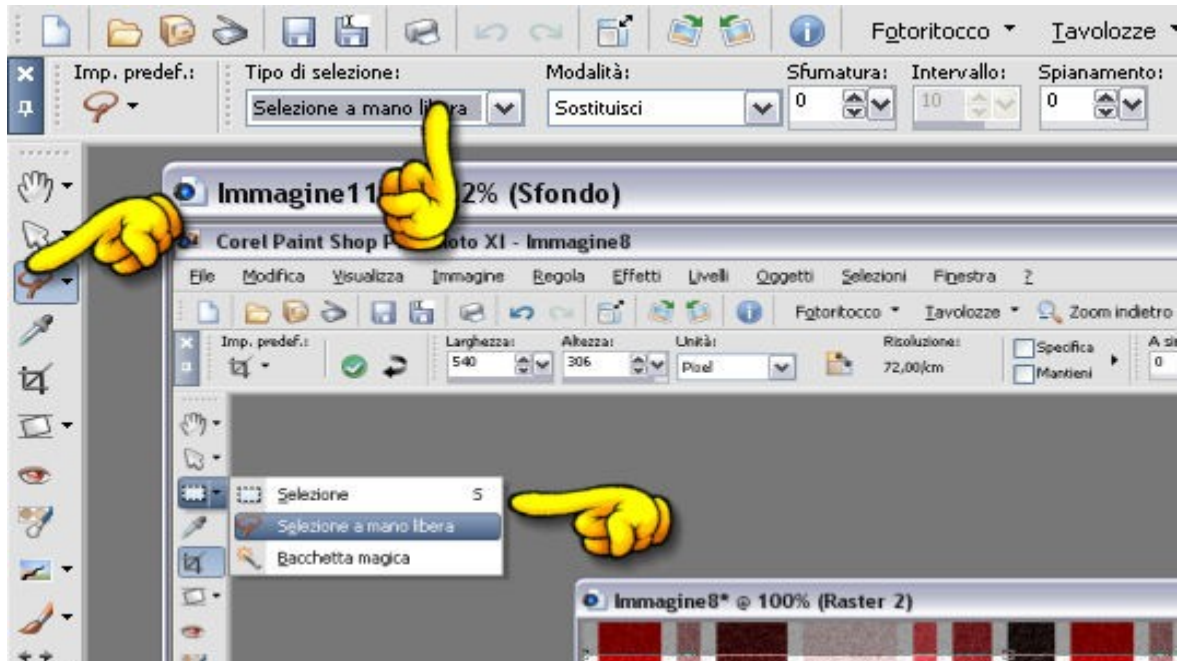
Fotoritocco ▾ Tavolozze ▾

Imp. predef.: Tipo di selezione: Modalità: Sfumatura: Intervallo: Spianamento:

Selezione a mano libera Sostituisci 0 10 0

Immagine11 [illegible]2% (Sfondo)

Corel Paint Shop P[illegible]oto XI - Immagine8

File Modifica Visualizza Immagine Regola Effetti Livelli Oggetti Selezioni Finestra ?

Fotoritocco ▾ Tavolozze ▾ Zoom indietro

Imp. predef.: Larghezza: Altezza: Unità: Risoluzione: Specifica Mantieni A si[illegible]

540 306 Pixel 72,00/cm 0

Selezione S

Selezione a mano libera

Bacchetta magica

Immagine8* @ 100% (Raster 2)